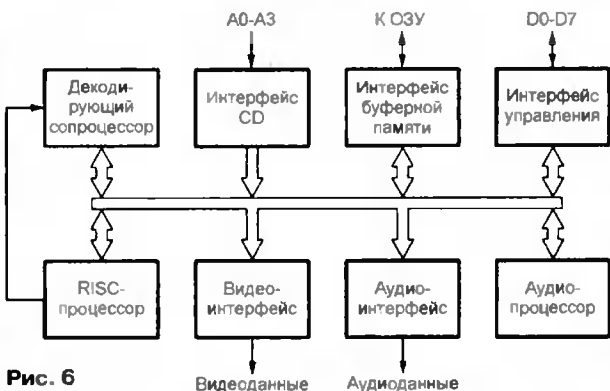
A0-A3

К ОЗУ

D0-D7

Декодирующий сопроцессор

Интерфейс CD

Интерфейс буферной памяти

Интерфейс управления

RISC-процессор

Видеоинтерфейс

Аудиоинтерфейс

Аудиопроцессор

Рис. 6

Видеоданные

Аудиоданные